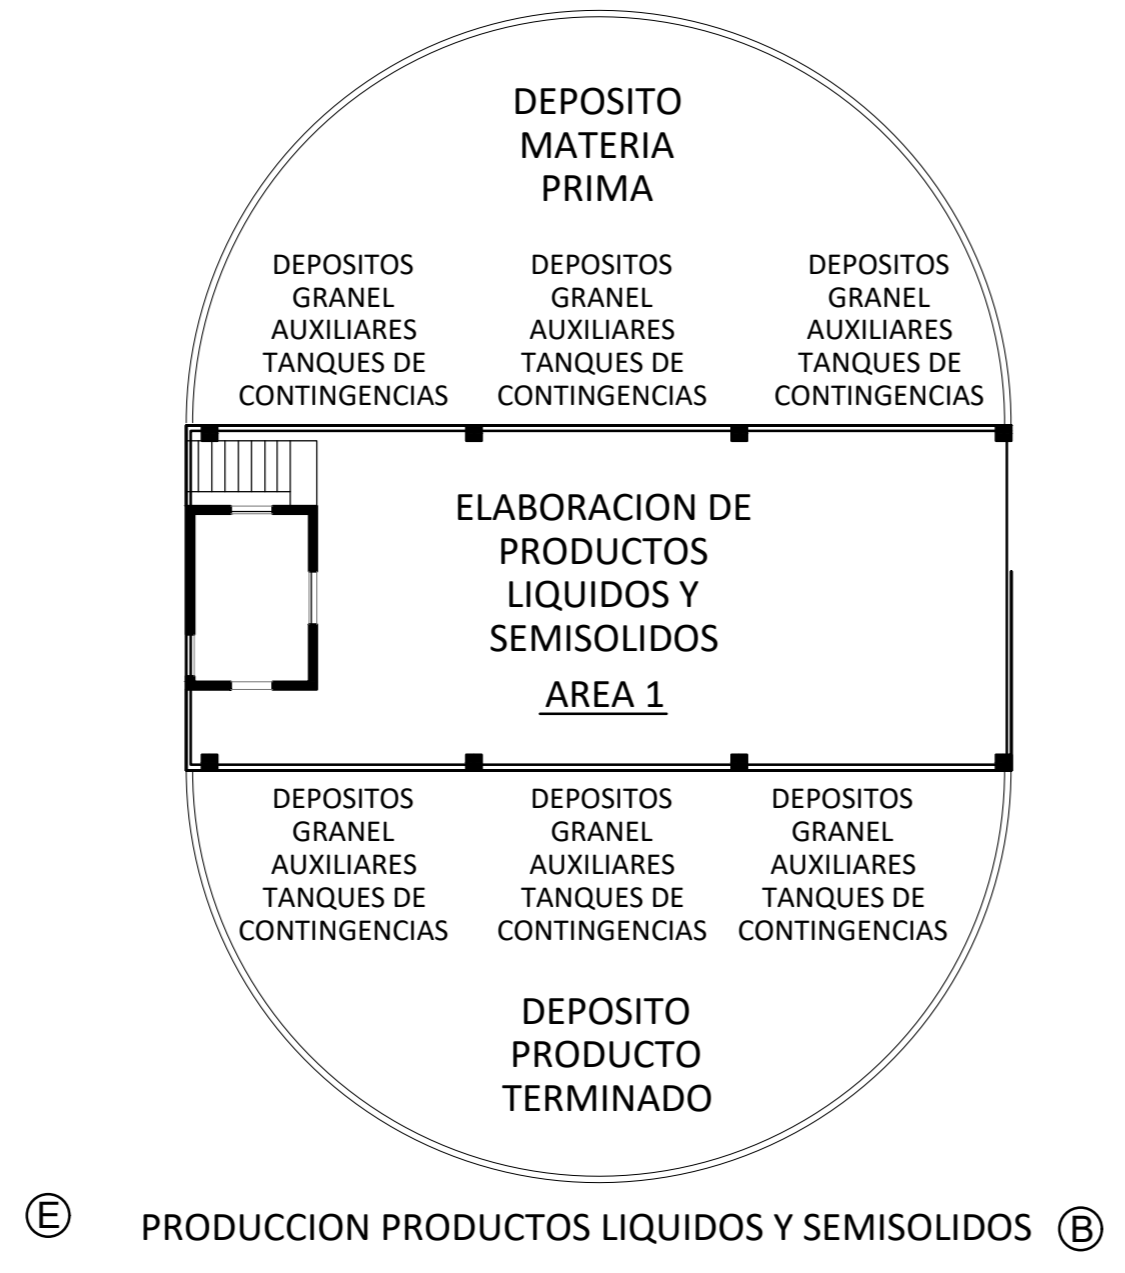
DEPOSITO
MATERIA
PRIMA

DEPOSITOS
GRANEL
AUXILIARES
TANQUES DE
CONTINGENCIAS

DEPOSITOS
GRANEL
AUXILIARES
TANQUES DE
CONTINGENCIAS

DEPOSITOS
GRANEL
AUXILIARES
TANQUES DE
CONTINGENCIAS

ELABORACION DE
PRODUCTOS
LIQUIDOS Y
SEMISOLIDOS

AREA 1

DEPOSITOS
GRANEL
AUXILIARES
TANQUES DE
CONTINGENCIAS

DEPOSITOS
GRANEL
AUXILIARES
TANQUES DE
CONTINGENCIAS

DEPOSITOS
GRANEL
AUXILIARES
TANQUES DE
CONTINGENCIAS

DEPOSITO
PRODUCTO
TERMINADO

E

PRODUCCION PRODUCTOS LIQUIDOS Y SEMISOLIDOS

B